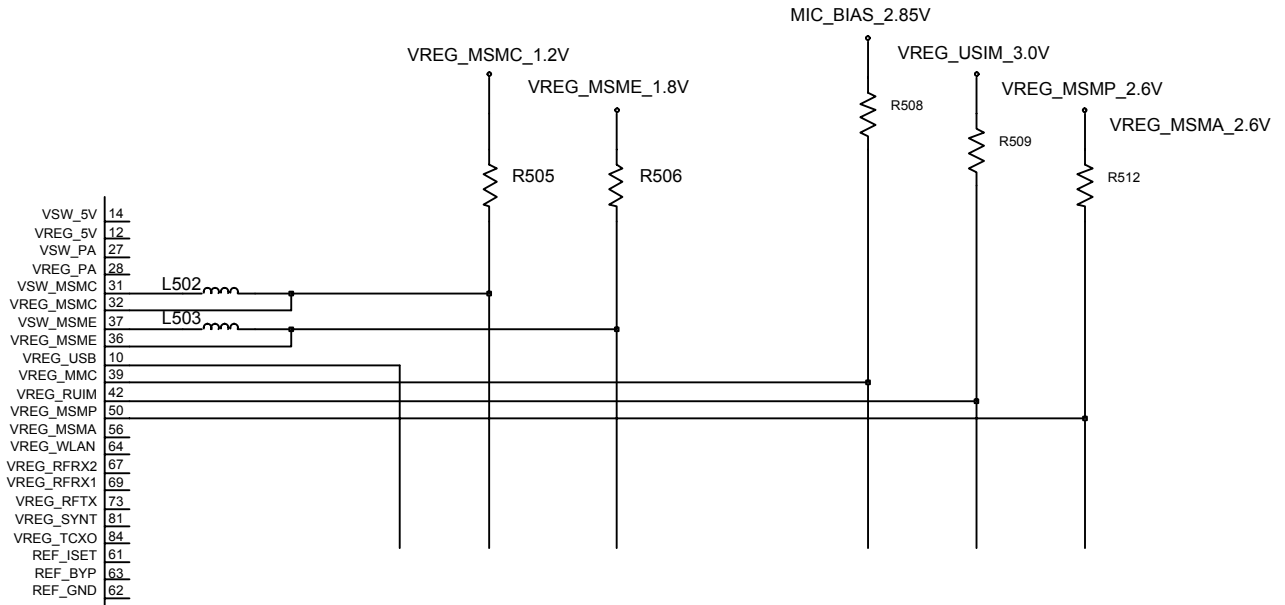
MIC_BIAS_2.85V

VREG_MSMC_1.2V

VREG_USIM_3.0V

VREG_MSME_1.8V

VREG_MSMP_2.6V

R508

VREG_MSMA_2.6V

R509

R505

R506

R512

VSW_5V 14
VREG_5V 12
VSW_PA 27
VREG_PA 28
VSW_MSMC 31
VREG_MSMC 32
VSW_MSME 37
VREG_MSME 36
VREG_USB 10
VREG_MMC 39
VREG_RUIM 42
VREG_MSMP 50
VREG_MSMA 56
VREG_WLAN 64
VREG_RFRX2 67
VREG_RFRX1 69
VREG_RFTX 73
VREG_SYNT 81
VREG_TCXO 84
REF_ISET 61
REF_BYP 63
REF_GND 62

L502

L503